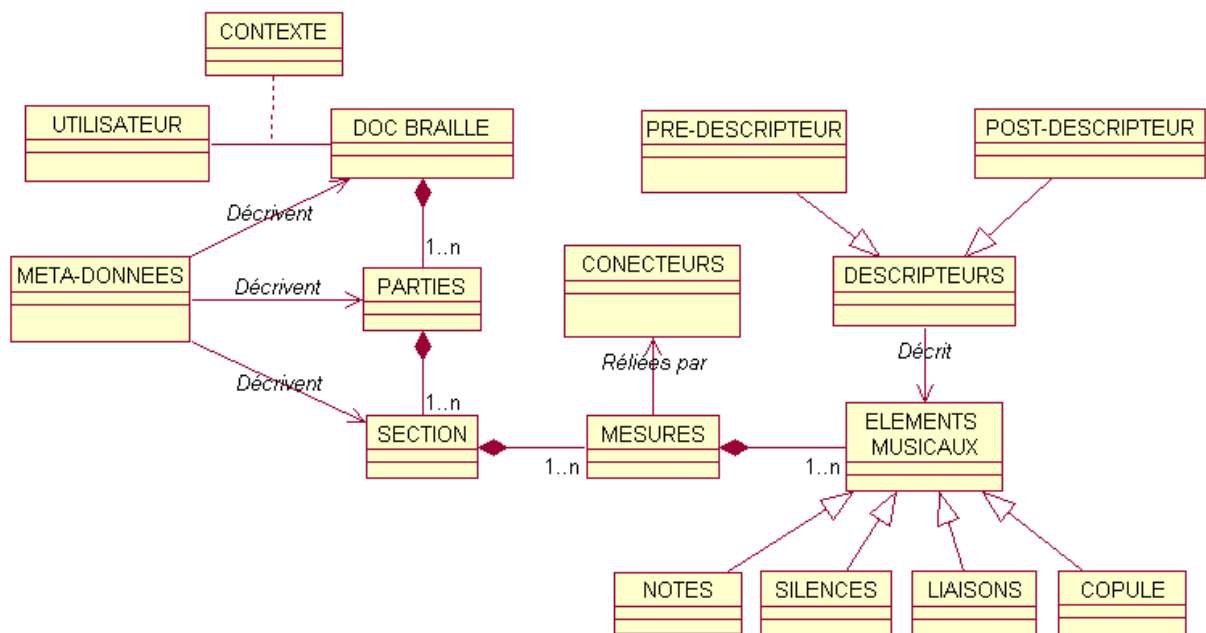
CONTEXTE

UTILISATEUR

DOC BRAILLE

PRE-DESCRIPTEUR

POST-DESCRIPTEUR

Décrivent

1..n

META-DONNEES

Décrivent

PARTIES

CONECTEURS

DESCRIPTEURS

Décrit

Réliées par

Décrivent

1..n

SECTION

MESURES

ELEMENTS MUSICAUX

1..n

1..n

NOTES

SILENCES

LIAISONS

COPULE